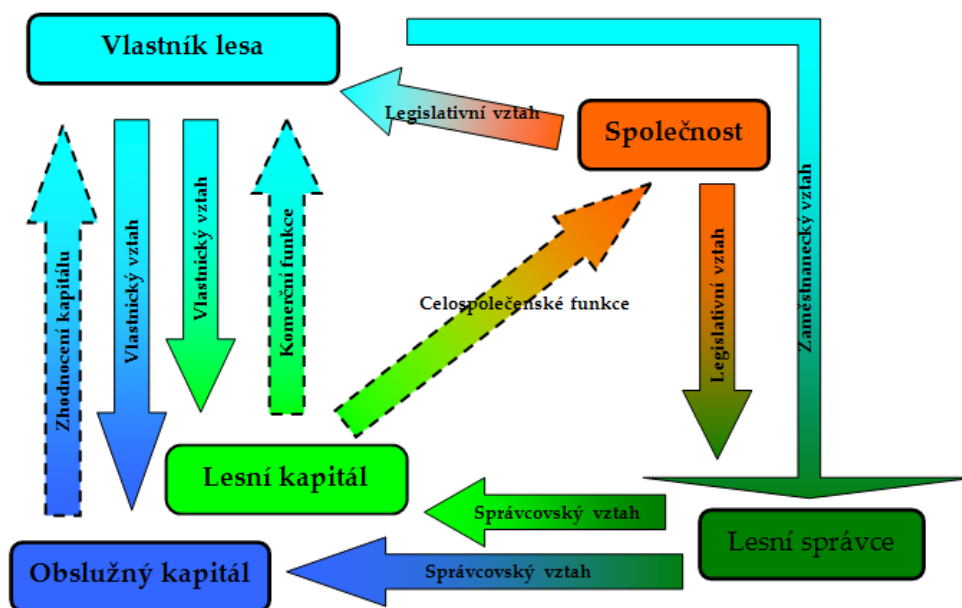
Vlastník lesa

Legislativní vztah

Společnost

Zhodnocení kapitálu

Vlastnický vztah

Vlastnický vztah

Komerční funkce

Celospolečenské funkce

Legislativní vztah

Zaměstnanecký vztah

Lesní kapitál

Správcovský vztah

Lesní správce

Obslužný kapitál

Správcovský vztah